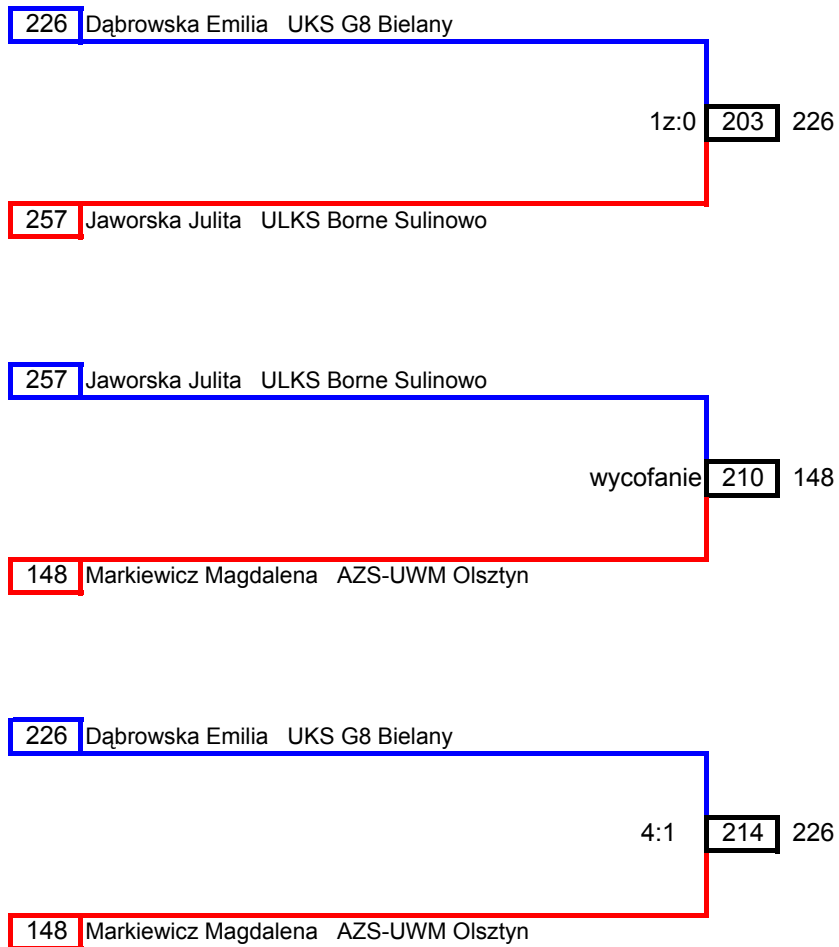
226 Dąbrowska Emilia UKS G8 Bielany

1z:0 203 226

257 Jaworska Julita ULKS Borne Sulinowo

257 Jaworska Julita ULKS Borne Sulinowo

wycofanie 210 148

148 Markiewicz Magdalena AZS-UWM Olsztyn

226 Dąbrowska Emilia UKS G8 Bielany

4:1 214 226

148 Markiewicz Magdalena AZS-UWM Olsztyn